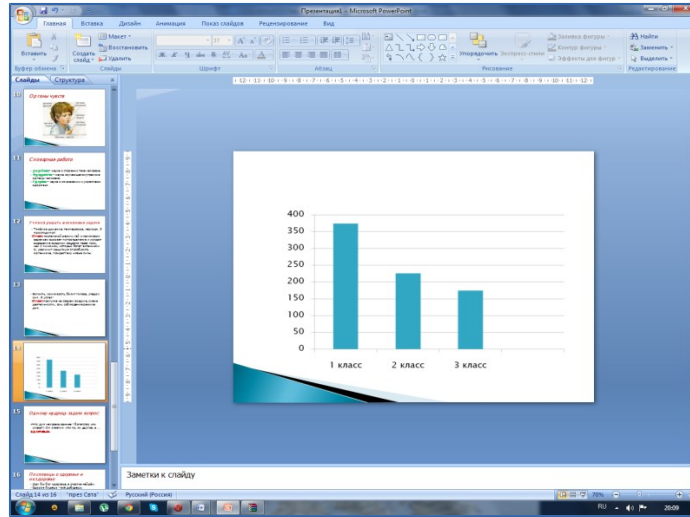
Презентация1 - Microsoft PowerPoint

Главная Вставка Дизайн Анимация Показ слайдов Рецензирование Вид

Вставить Создать слайд Макет Восстановить Удалить Буфер обмена Слайды Шрифт Абзац Рисование Упорядочить Экспресс-стили Заливка фигуры Контур фигуры Эффекты для фигур Найти Заменить Выделить Редактирование

Слайды Структура

10 Органы чувств

11 Словарная работа

12 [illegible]

13 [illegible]

14

15 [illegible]

16 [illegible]

400
350
300
250
200
150
100
50
0

1 класс 2 класс 3 класс

Заметки к слайду

Слайд 14 из 16 "пресс Сити" Русский (Россия) 70%

RU 20:09